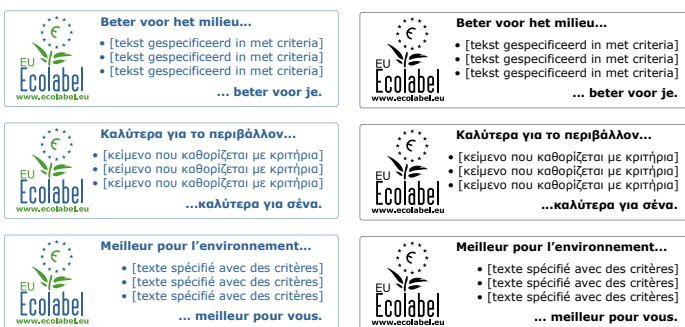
EU Ecolabel
www.ecolabel.eu

Beter voor het milieu...

• [tekst gespecificeerd in met criteria]
• [tekst gespecificeerd in met criteria]
• [tekst gespecificeerd in met criteria]

... beter voor je.

EU Ecolabel
www.ecolabel.eu

Beter voor het milieu...

• [tekst gespecificeerd in met criteria]
• [tekst gespecificeerd in met criteria]
• [tekst gespecificeerd in met criteria]

... beter voor je.

EU Ecolabel
www.ecolabel.eu

Καλύτερα για το περιβάλλον...

• [κείμενο που καθορίζεται με κριτήρια]
• [κείμενο που καθορίζεται με κριτήρια]
• [κείμενο που καθορίζεται με κριτήρια]

...καλύτερα για σένα.

EU Ecolabel
www.ecolabel.eu

Καλύτερα για το περιβάλλον...

• [κείμενο που καθορίζεται με κριτήρια]
• [κείμενο που καθορίζεται με κριτήρια]
• [κείμενο που καθορίζεται με κριτήρια]

...καλύτερα για σένα.

EU Ecolabel
www.ecolabel.eu

Meilleur pour l'environnement...

• [texte spécifié avec des critères]
• [texte spécifié avec des critères]
• [texte spécifié avec des critères]

... meilleur pour vous.

EU Ecolabel
www.ecolabel.eu

Meilleur pour l'environnement...

• [texte spécifié avec des critères]
• [texte spécifié avec des critères]
• [texte spécifié avec des critères]

... meilleur pour vous.